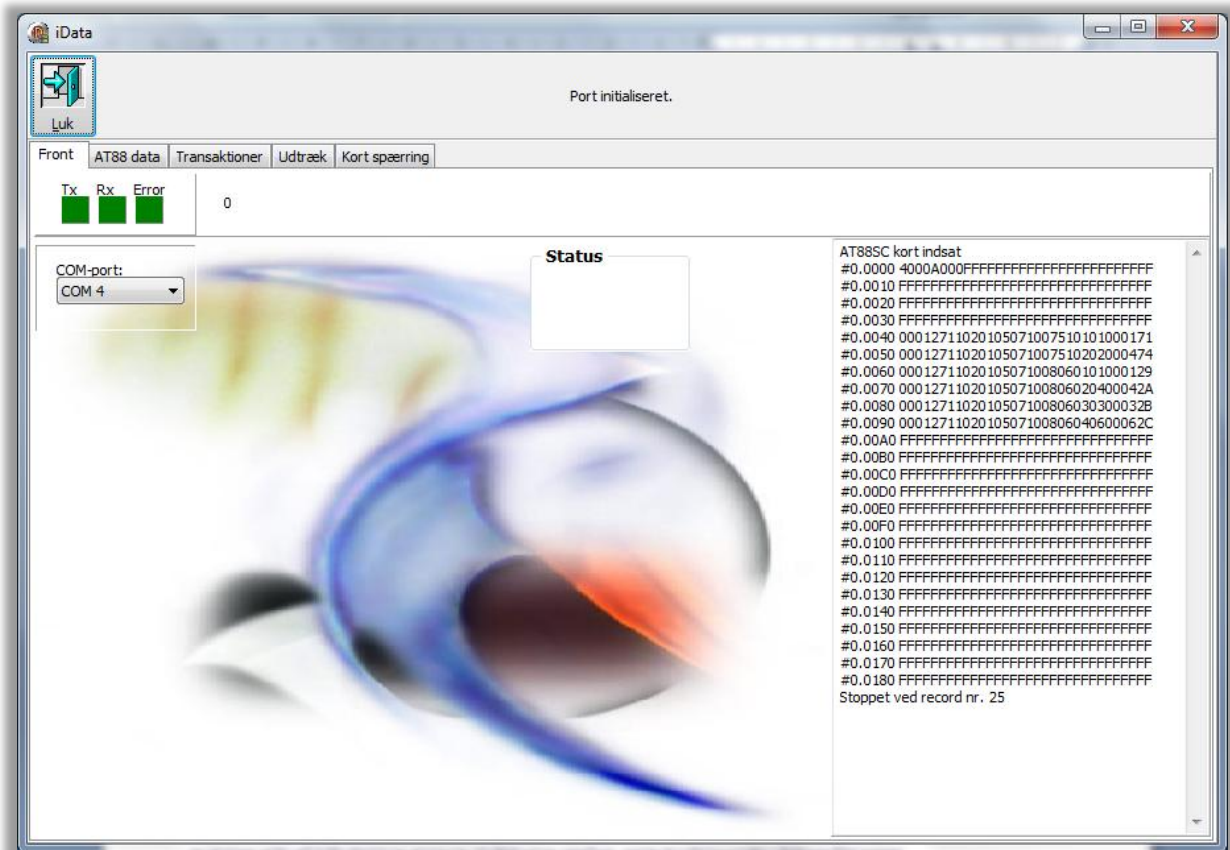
iData

Luk

Port initialiseret.

Front | AT88 data | Transaktioner | Udtræk | Kort spærring

Tx Rx Error

0

COM-port:
COM 4

Status

AT88SC kort indsat
#0.0000 4000A000FFFFFFFFFFFFFFFFFFFFFFFF
#0.0010 FFFFFFFFFFFFFFFFFFFFFFFFFFFFFFFF
#0.0020 FFFFFFFFFFFFFFFFFFFFFFFFFFFFFFFF
#0.0030 FFFFFFFFFFFFFFFFFFFFFFFFFFFFFFFF
#0.0040 00012711020105071007510101000171
#0.0050 00012711020105071007510202000474
#0.0060 00012711020105071008060101000129
#0.0070 0001271102010507100806020400042A
#0.0080 0001271102010507100806030300032B
#0.0090 0001271102010507100806040600062C
#0.00A0 FFFFFFFFFFFFFFFFFFFFFFFFFFFFFFFF
#0.00B0 FFFFFFFFFFFFFFFFFFFFFFFFFFFFFFFF
#0.00C0 FFFFFFFFFFFFFFFFFFFFFFFFFFFFFFFF
#0.00D0 FFFFFFFFFFFFFFFFFFFFFFFFFFFFFFFF
#0.00E0 FFFFFFFFFFFFFFFFFFFFFFFFFFFFFFFF
#0.00F0 FFFFFFFFFFFFFFFFFFFFFFFFFFFFFFFF
#0.0100 FFFFFFFFFFFFFFFFFFFFFFFFFFFFFFFF
#0.0110 FFFFFFFFFFFFFFFFFFFFFFFFFFFFFFFF
#0.0120 FFFFFFFFFFFFFFFFFFFFFFFFFFFFFFFF
#0.0130 FFFFFFFFFFFFFFFFFFFFFFFFFFFFFFFF
#0.0140 FFFFFFFFFFFFFFFFFFFFFFFFFFFFFFFF
#0.0150 FFFFFFFFFFFFFFFFFFFFFFFFFFFFFFFF
#0.0160 FFFFFFFFFFFFFFFFFFFFFFFFFFFFFFFF
#0.0170 FFFFFFFFFFFFFFFFFFFFFFFFFFFFFFFF
#0.0180 FFFFFFFFFFFFFFFFFFFFFFFFFFFFFFFF
Stoppet ved record nr. 25